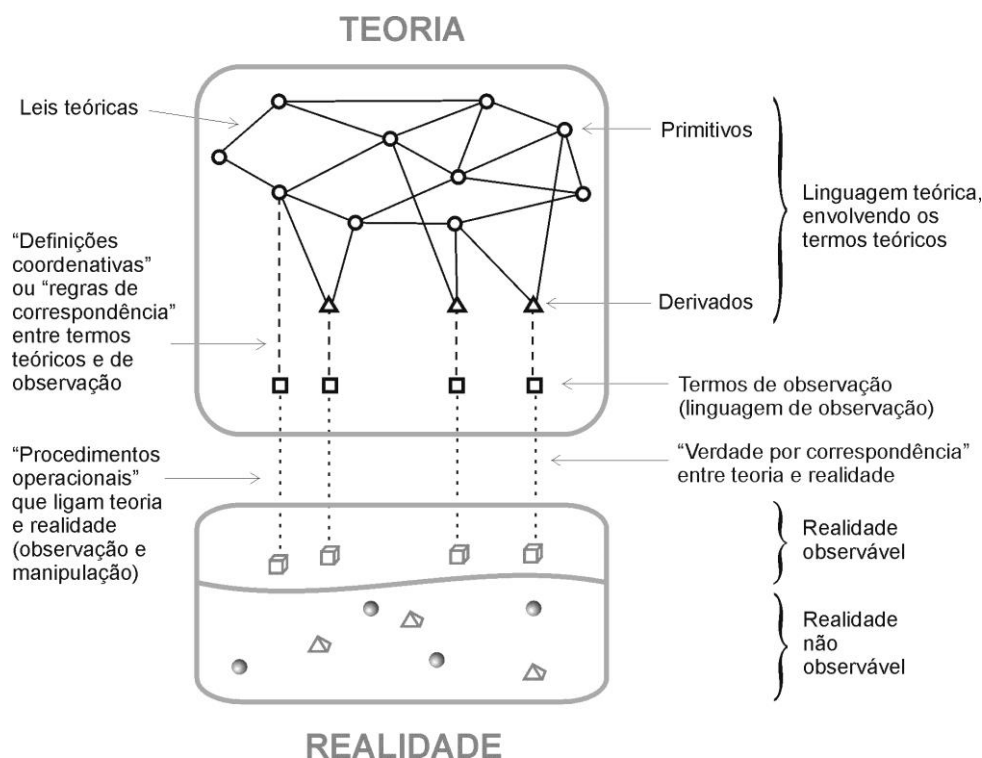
TEORIA

Leis teóricas

Primitivos

Linguagem teórica, envolvendo os termos teóricos

"Definições coordenativas" ou "regras de correspondência" entre termos teóricos e de observação

Derivados

Termos de observação (linguagem de observação)

"Procedimentos operacionais" que ligam teoria e realidade (observação e manipulação)

"Verdade por correspondência" entre teoria e realidade

Realidade observável

Realidade não observável

REALIDADE